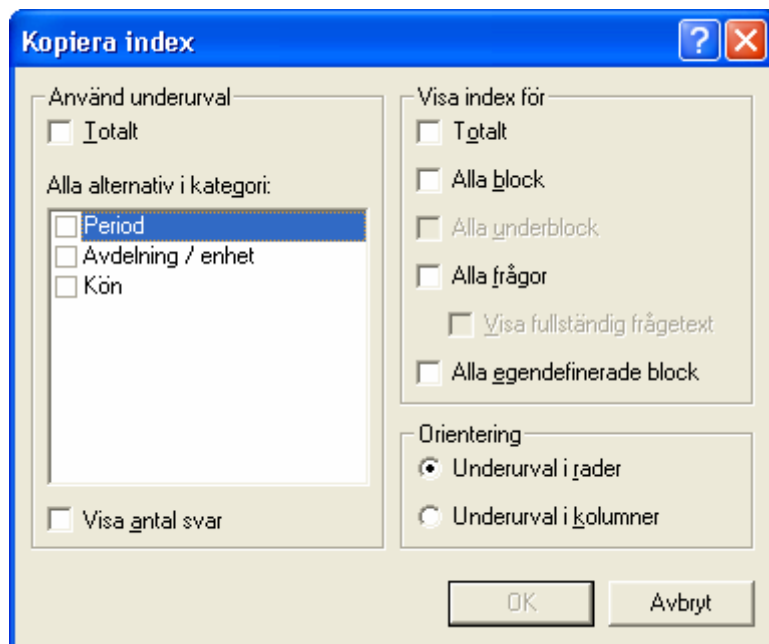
Kopiera index

?

Använd underurval

Totalt

Alla alternativ i kategori:

Period

Avdelning / enhet

Kön

Visa antal svar

Visa index för

Totalt

Alla block

Alla underblock

Alla frågor

Visa fullständig frågetext

Alla egendefinerade block

Orientering

Underurval i rader

Underurval i kolumner

OK

Avbryt